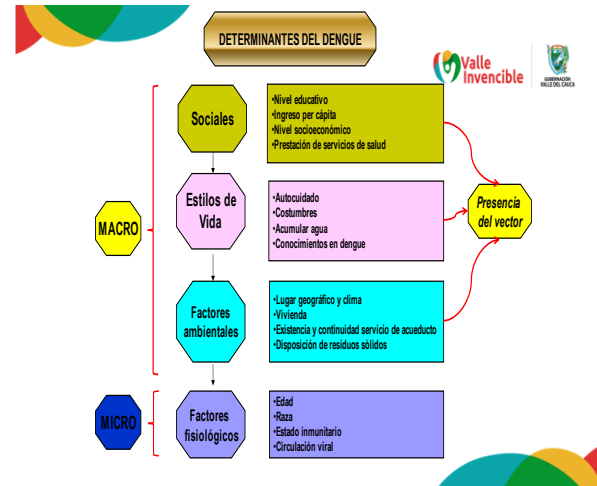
DETERMINANTES DEL DENGUE

Valle Invencible

GOBERNACIÓN VALLE DEL CAUCA

MACRO

Sociales

•Nivel educativo
•Ingreso per cápita
•Nivel socioeconómico
•Prestación de servicios de salud

Estilos de Vida

•Autocuidado
•Costumbres
•Acumular agua
•Conocimientos en dengue

Presencia del vector

Factores ambientales

•Lugar geográfico y clima
•Vivienda
•Existencia y continuidad servicio de acueducto
•Disposición de residuos sólidos

MICRO

Factores fisiológicos

•Edad
•Raza
•Estado inmunitario
•Circulación viral